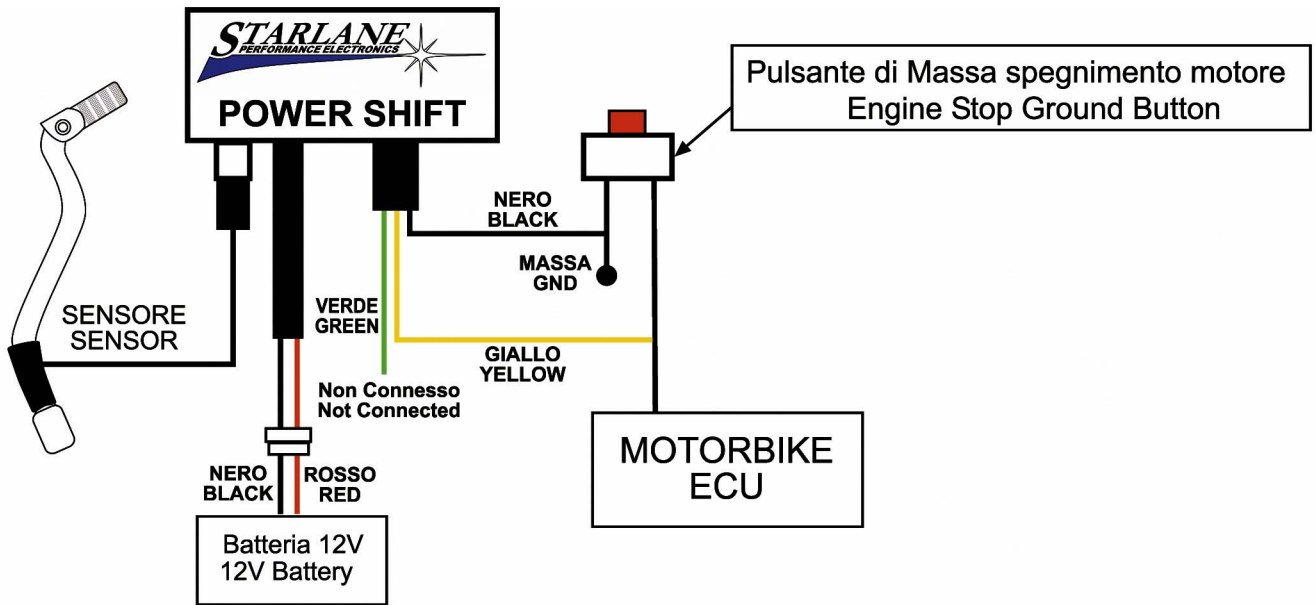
STARLANE
PERFORMANCE ELECTRONICS
POWER SHIFT

Pulsante di Massa spegnimento motore
Engine Stop Ground Button

NERO
BLACK

MASSA
GND

SENSORE
SENSOR

VERDE
GREEN

GIALLO
YELLOW

Non Connesso
Not Connected

MOTORBIKE
ECU

NERO
BLACK

ROSSO
RED

Batteria 12V
12V Battery